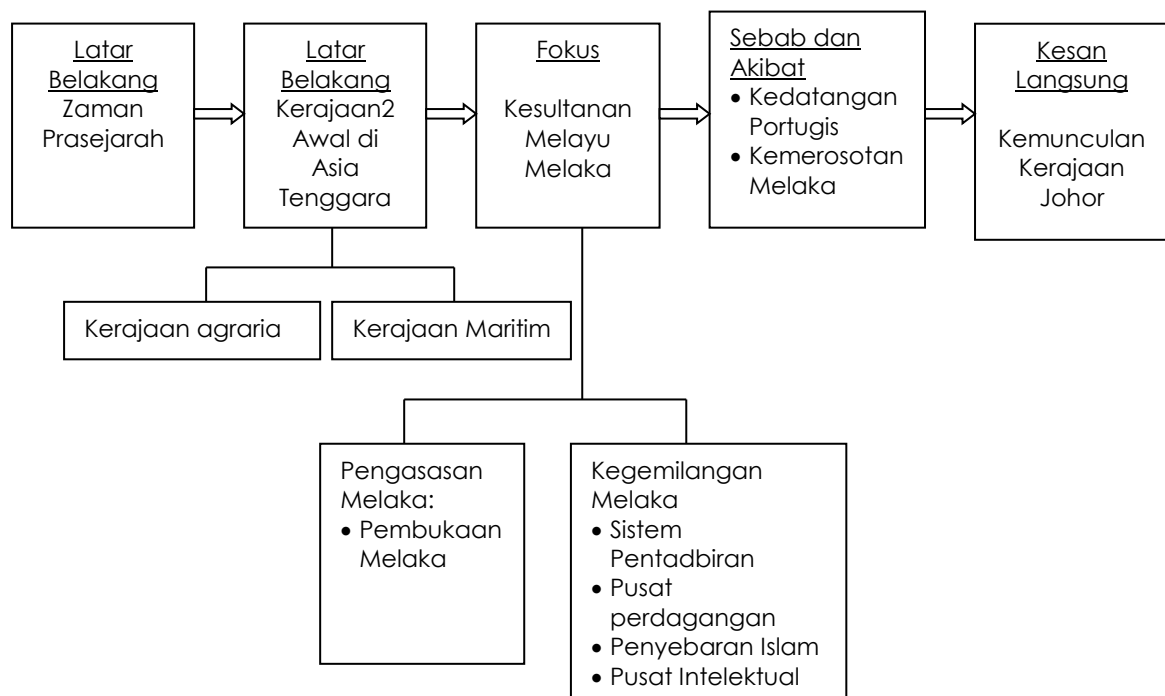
Latar Belakang
Zaman Prasejarah

Latar Belakang
Kerajaan2 Awal di Asia Tenggara

Fokus
Kesultanan Melayu Melaka

Sebab dan Akibat
• Kedatangan Portugis
• Kemerosotan Melaka

Kesan Langsung
Kemunculan Kerajaan Johor

Kerajaan agraria

Kerajaan Maritim

Pengasasan Melaka:
• Pembukaan Melaka

Kegemilangan Melaka
• Sistem Pentadbiran
• Pusat perdagangan
• Penyebaran Islam
• Pusat Intelektual